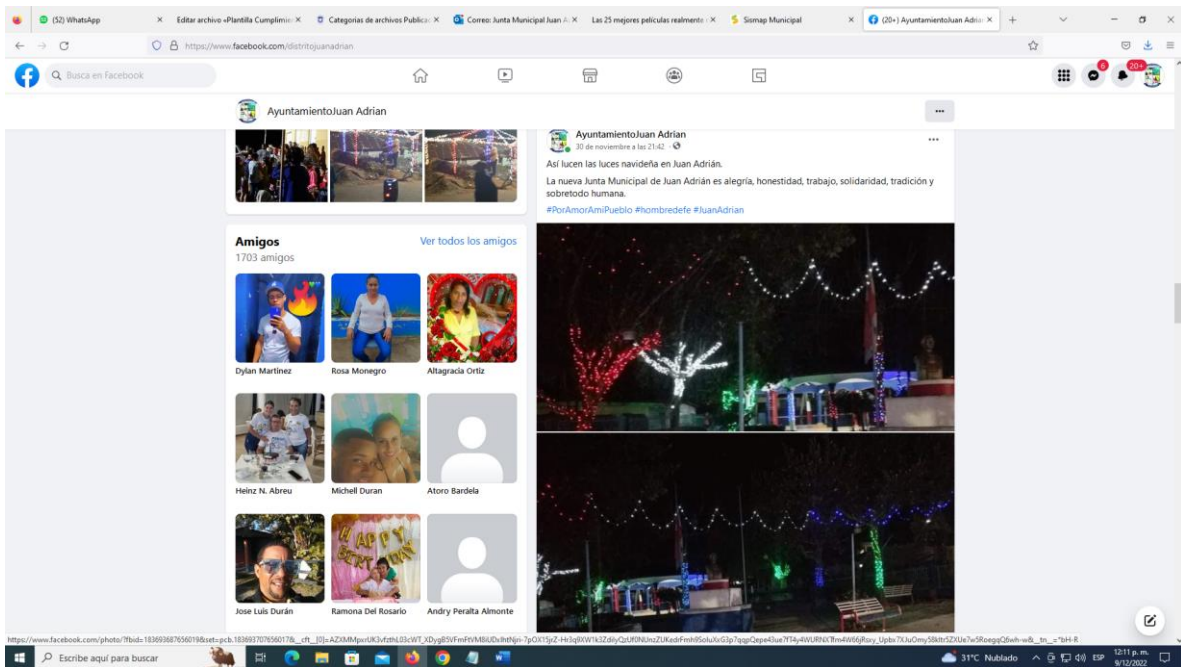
(52) WhatsApp
Editar archivo «Plantilla Cumplimi
Categorias de archivos Publica
Correo: Junta Municipal Juan A
Las 25 mejores peliculas realmente
Sismap Municipal
(20+) AyuntamientoJuan Adrian

https://www.facebook.com/distritojuanadrian

Busca en Facebook

AyuntamientoJuan Adrian

Amigos
Ver todos los amigos
1703 amigos

Dylan Martínez
Rosa Monegro
Altagracia Ortiz
Heinz N. Abreu
Michell Duran
Atoro Bardela
Jose Luis Durán
Ramona Del Rosario
Andry Peralta Almonte

AyuntamientoJuan Adrian
30 de noviembre a las 21:42 ·

Así lucen las luces navideña en Juan Adrián.

La nueva Junta Municipal de Juan Adrián es alegría, honestidad, trabajo, solidaridad, tradición y sobretodo humana.

#PorAmorAmiPueblo #hombredefe #JuanAdrian

Escribe aquí para buscar
31°C Nublado
ESP
12:11 p. m.
9/12/2022